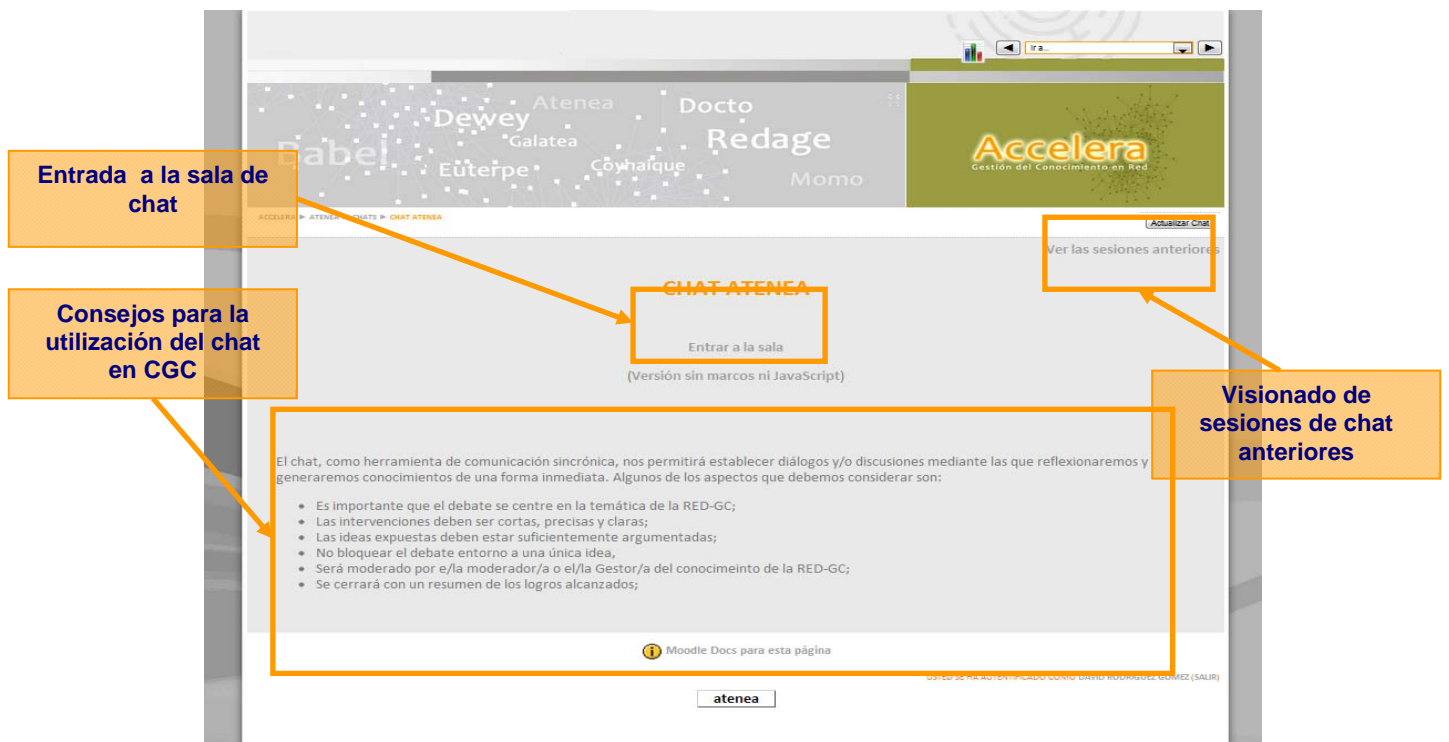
Ir a...

Atenea Docto Dewey Galatea Redage Babel Euterpe Coyhaique Momo

Accelera
Gestión del Conocimiento en Red

Entrada a la sala de chat

ACCELERA ▶ ATENEA ▶ CHATS ▶ CHAT ATENEA

Actualizar Chat

Ver las sesiones anteriores

CHAT ATENEA

Consejos para la utilización del chat en CGC

Entrar a la sala

(Versión sin marcos ni JavaScript)

Visionado de sesiones de chat anteriores

El chat, como herramienta de comunicación sincrónica, nos permitirá establecer diálogos y/o discusiones mediante las que reflexionaremos y generaremos conocimientos de una forma inmediata. Algunos de los aspectos que debemos considerar son:

- Es importante que el debate se centre en la temática de la RED-GC;
- Las intervenciones deben ser cortas, precisas y claras;
- Las ideas expuestas deben estar suficientemente argumentadas;
- No bloquear el debate entorno a una única idea,
- Será moderado por e/la moderador/a o el/la Gestor/a del conocimeinto de la RED-GC;
- Se cerrará con un resumen de los logros alcanzados;

Moodle Docs para esta página

USTED SE HA AUTENTIFICADO COMO DAVID RODRÍGUEZ GÓMEZ (SALIR)

atenea